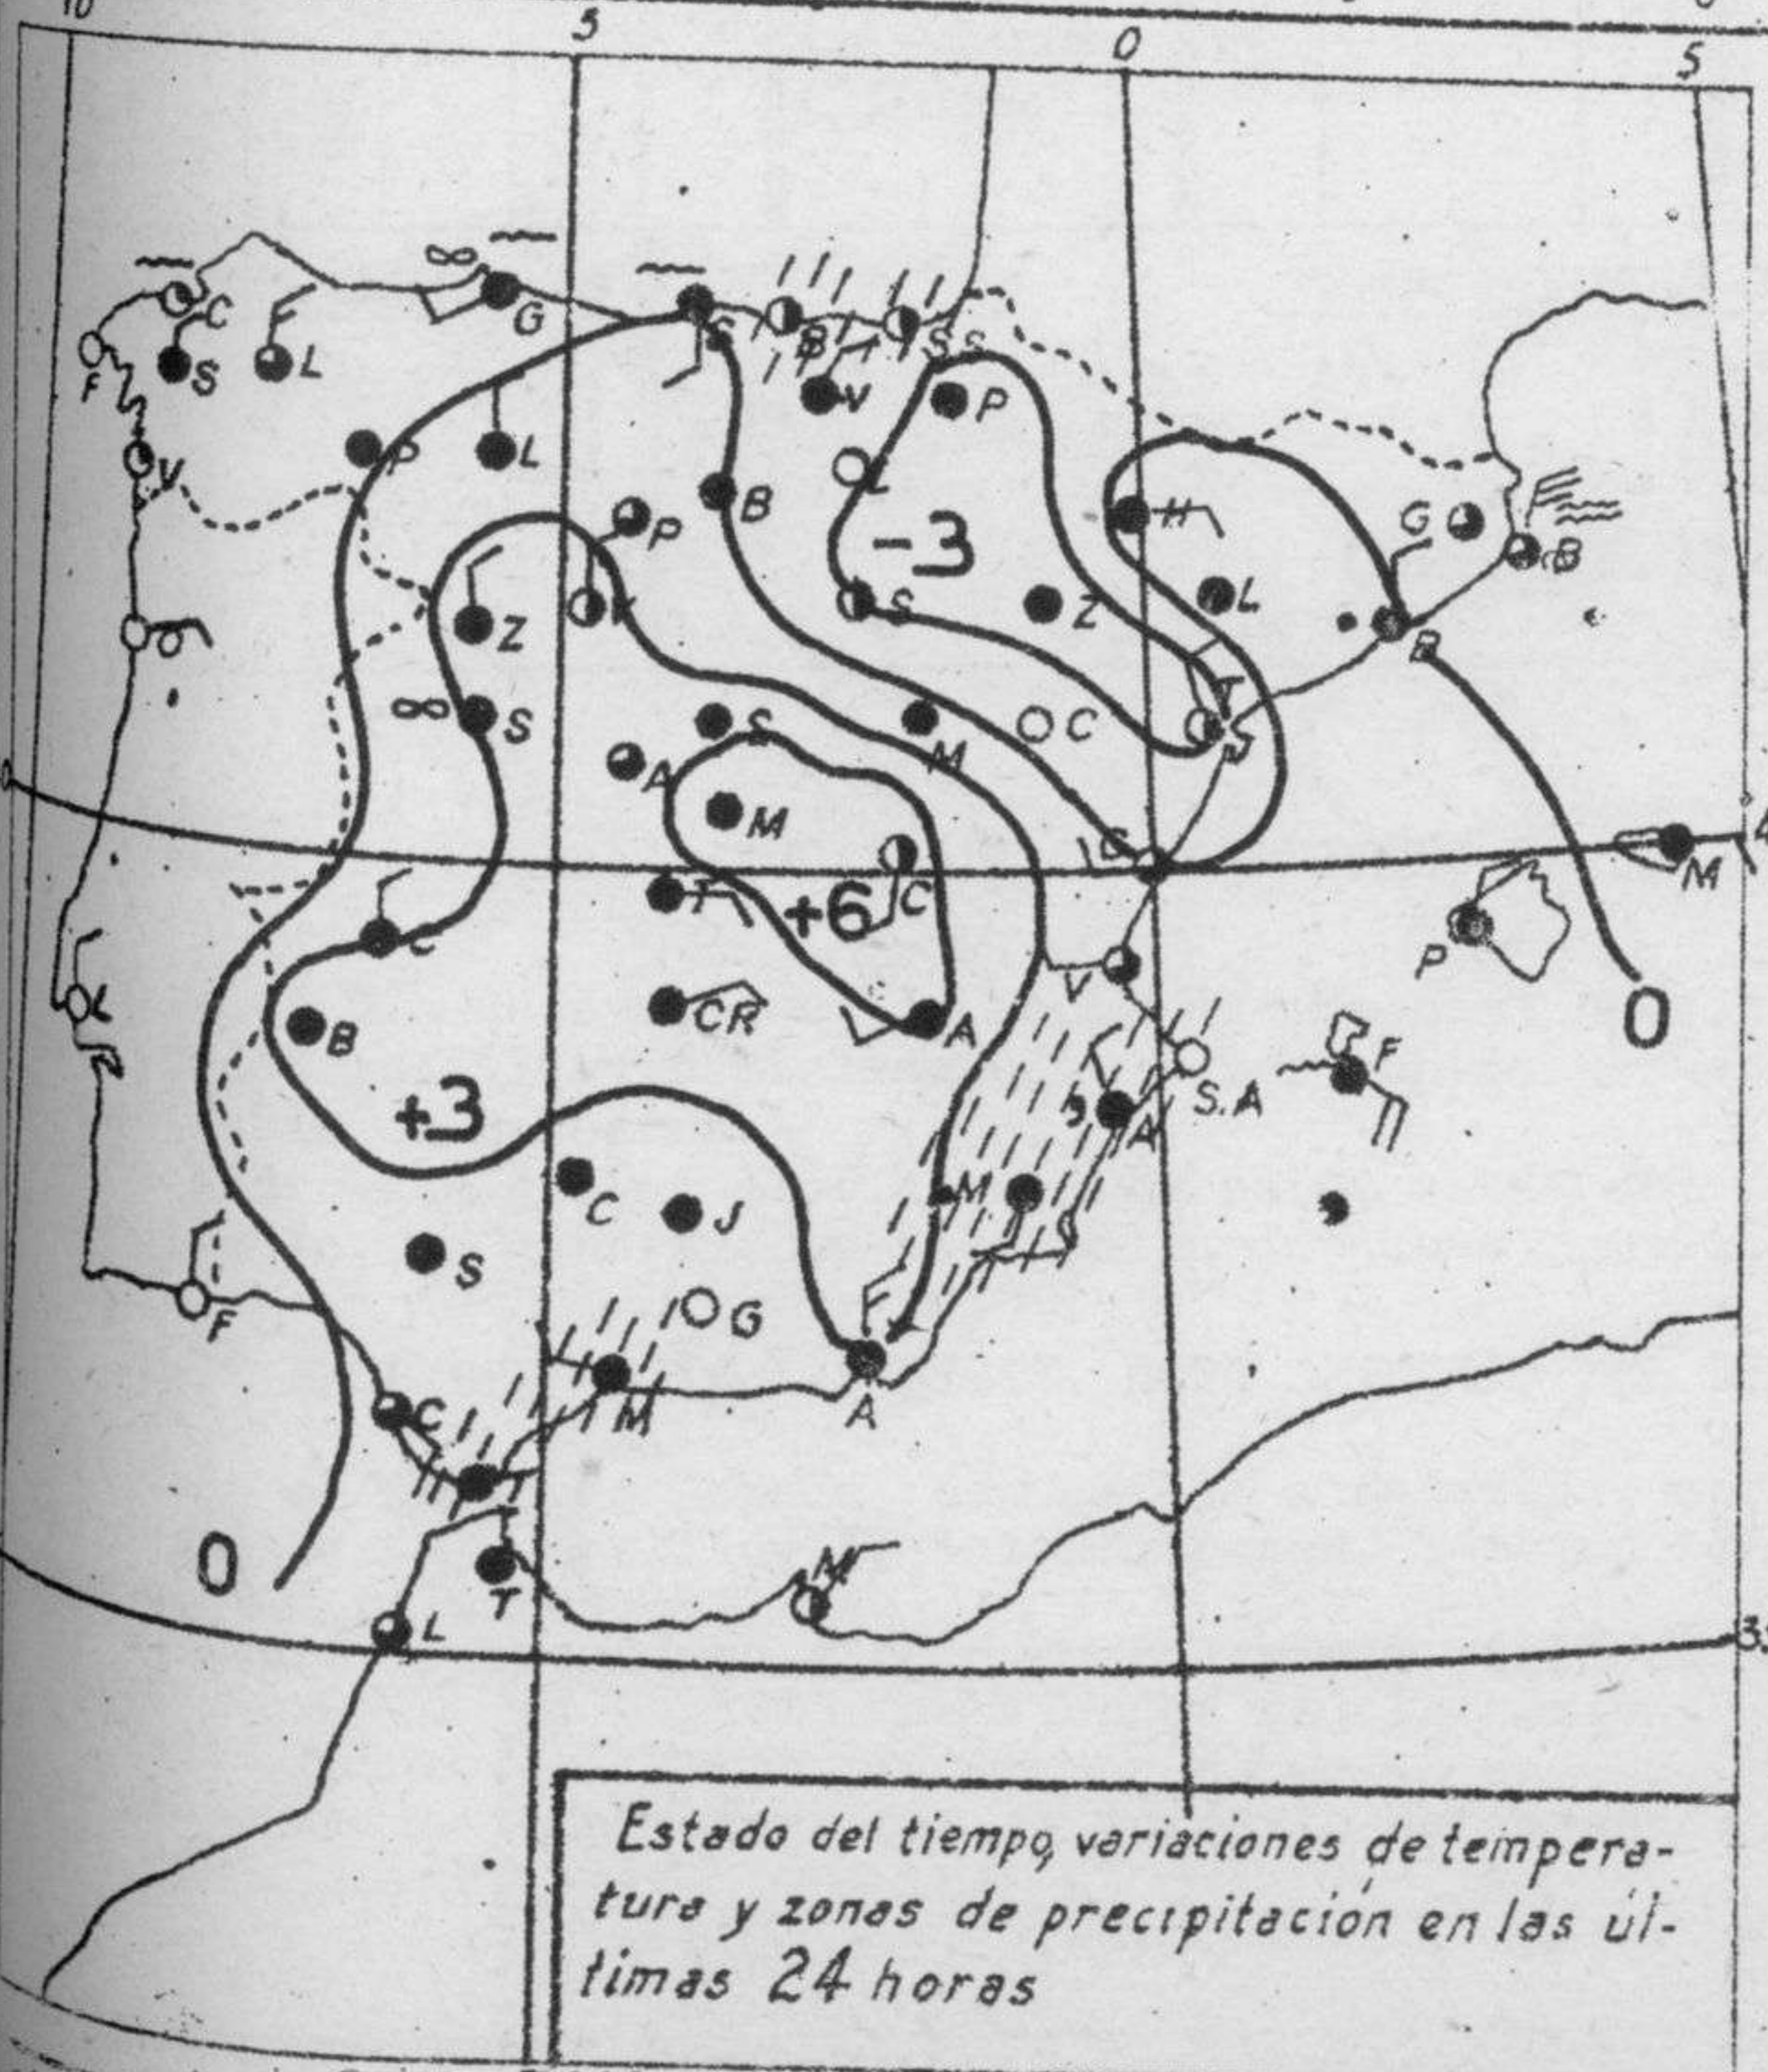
10
5
0
5

C
S
F
L
G
S
B
SS
V
P
P
L
V
B
L
-3
P
H
G
B
L
S
Z
Z
R
Z
S
S
M
C
A
M
S
C
0
M
+6
T
C
C
P
V
CR
A
B
S.A
F
+3
A
C
J
M
S
G
F
A
C
M
0
T
M
L

Estado del tiempo, variaciones de temperatura y zonas de precipitación en las últimas 24 horas